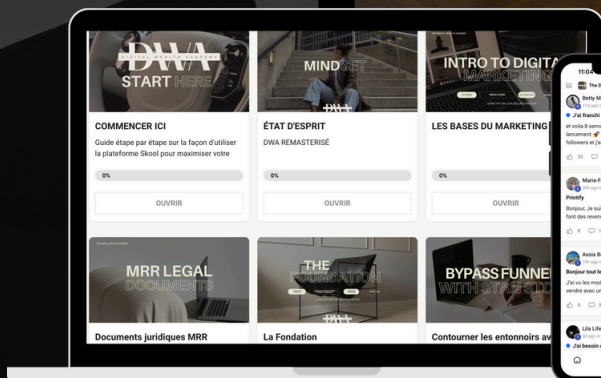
DWA
DIGITAL WEALTH ACADEMY
START HERE

COMMENCER ICI

Guide étape par étape sur la façon d'utiliser la plateforme Skool pour maximiser votre

0%

OUVRIR

MINDSET

DWA

ÉTAT D'ESPRIT

DWA REMASTERISÉ

0%

OUVRIR

INTRO TO DIGITA
MARKETING

LES BASES DU MARKETING

0%

OUVRIR

MRR LEGAL
DOCUMENTS

Documents juridiques MRR

THE
FOUNDATION

DWA

La Fondation

BYPASS FUNNE
WITH STAN STO

Contourner les entonnoirs av

11:04

The D

Betty M

J'ai franchi

et voilà 8 semai lancement 🚀 followers et j'a

33

Marie-F

Printify

Bonjour, Je sui font des reven

8

Assia B

Bonjour tout le

J'ai vu les mod vendre avec ur

8

Lila LiRe

J'ai besoin